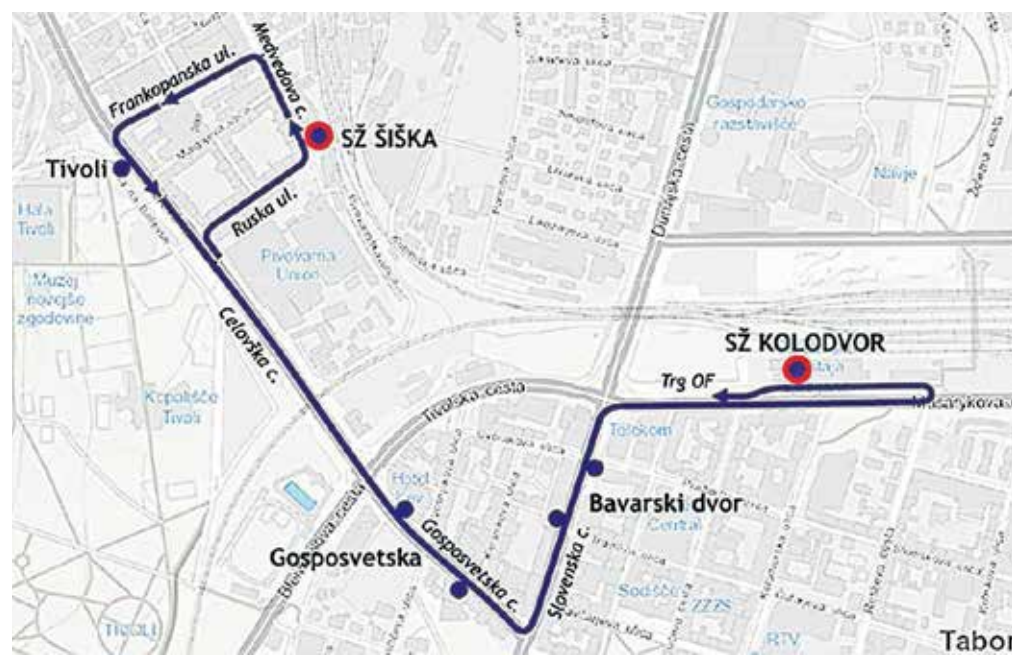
Medvedova c.
Frankopanska ul.
SŽ ŠIŠKA
Tivoli
Hala Tivoli
Ruska ul.
Pivovarna Union
Muzej novejše zgodovine
Celovška c.
Gospodarsko razstavišče
Nalje
Dunajska cesta
SŽ KOLODVOR
Trg OF
Masarykova
Kopališče Tivoli
Tivolska cesta
Telekom
Hotel
Bavarski dvor
Gosposvetska c.
Slovenska c.
Gosposvetska
Central
Sodišče
ZZZS
RTV
Tivoli
Tabor